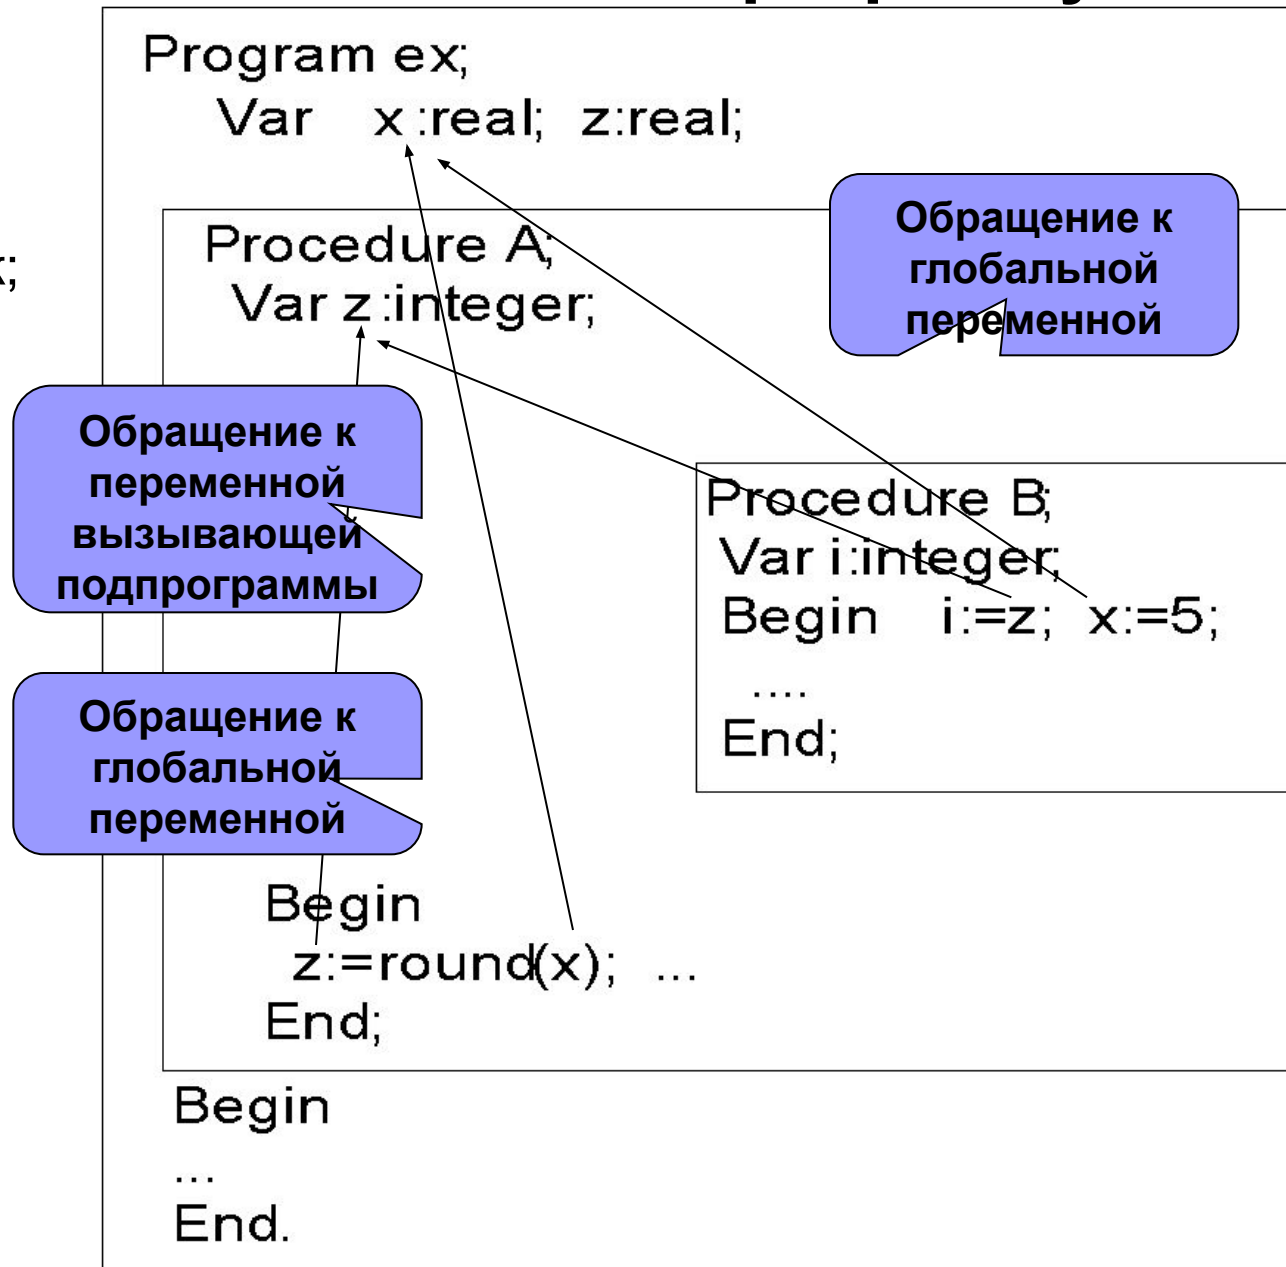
Program ex;
Var x:real; z:real;

Procedure A;
Var z:integer;

Обращение к глобальной переменной

Обращение к переменной вызывающей подпрограммы

Procedure B;
Var i:integer;
Begin i:=z; x:=5;
....
End;

Обращение к глобальной переменной

Begin
z:=round(x); ...
End;

Begin
...
End.